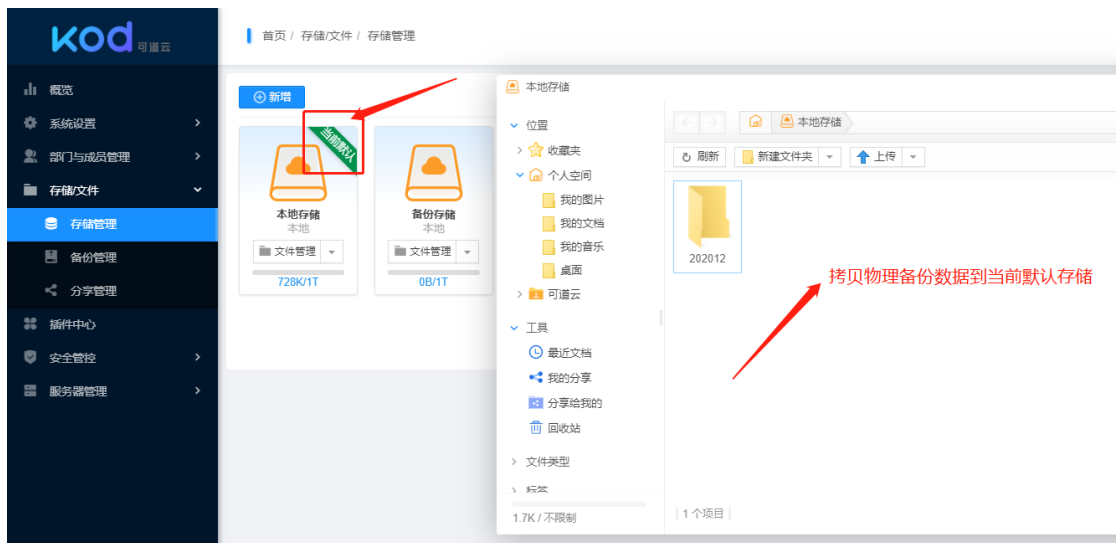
kod 可道云

概览
系统设置
部门与成员管理
存储/文件
存储管理
备份管理
分享管理
插件中心
安全管控
服务器管理

首页 / 存储/文件 / 存储管理

⊕ 新增

当前默认

本地存储
本地
文件管理
728K/1T

备份存储
本地
文件管理
0B/1T

本地存储

位置
收藏夹
个人空间
我的图片
我的文档
我的音乐
桌面
可道云
工具
最近文档
我的分享
分享给我的
回收站
文件类型
标签
1.7K / 不限制

本地存储
刷新
新建文件夹
上传

202012

拷贝物理备份数据到当前默认存储

1 个项目